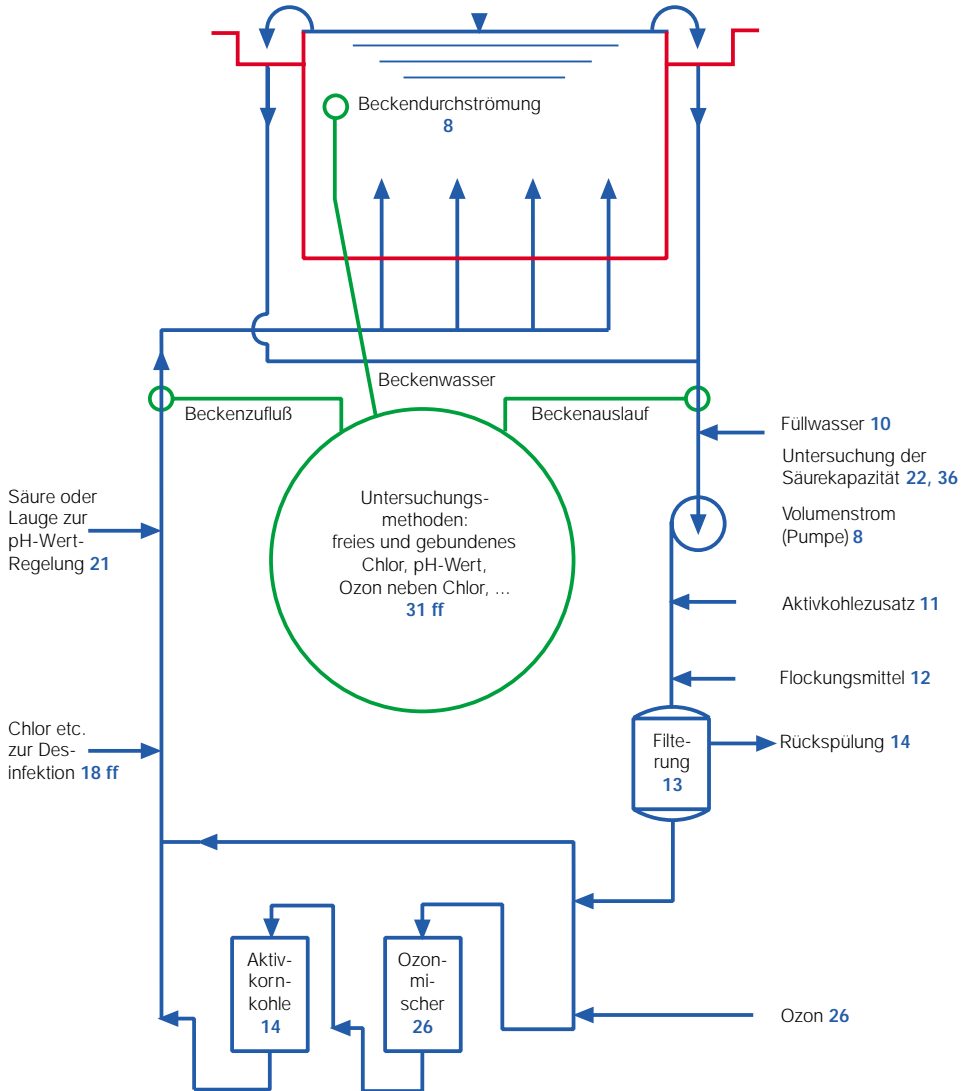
Beckendurchströmung
8

Beckenwasser

Beckenzufluß

Beckenauslauf

Füllwasser 10

Untersuchung der Säurekapazität 22, 36

Säure oder Lauge zur pH-Wert-Regelung 21

Untersuchungsmethoden: freies und gebundenes Chlor, pH-Wert, Ozon neben Chlor, ...
31 ff

Volumenstrom (Pumpe) 8

Aktivkohlezusatz 11

Flockungsmittel 12

Chlor etc. zur Desinfektion 18 ff

Filterung
13

Rückspülung 14

Aktivkornkohle
14

Ozonmischer
26

Ozon 26